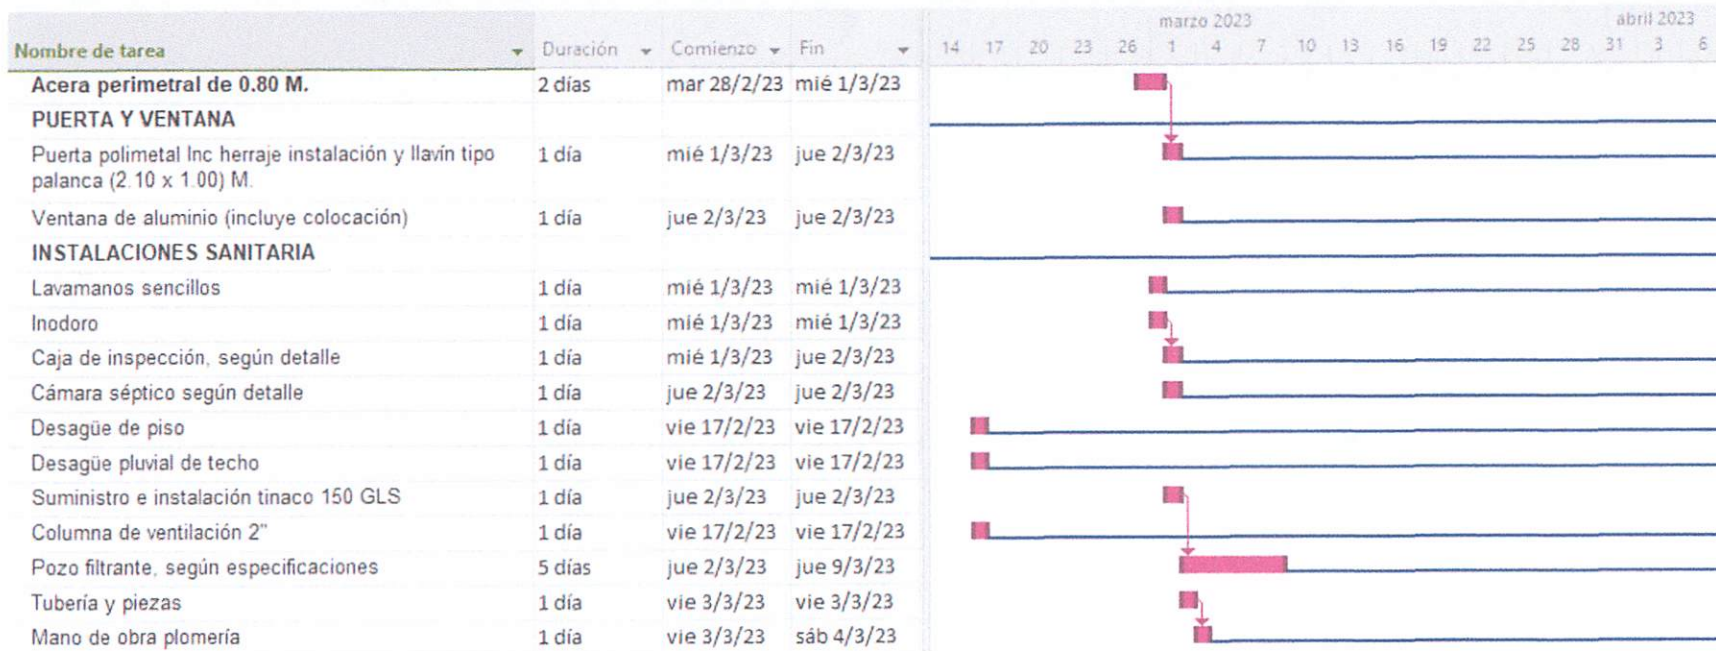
| Nombre de tarea | Duración | Comienzo | Fin |
|---|---|---|---|
| Acera perimetral de 0.80 M. | 2 días | mar 28/2/23 | mié 1/3/23 |
| PUERTA Y VENTANA | | | |
| Puerta polimetal Inc herraje instalación y llavín tipo palanca (2.10 x 1.00) M. | 1 día | mié 1/3/23 | jue 2/3/23 |
| Ventana de aluminio (incluye colocación) | 1 día | jue 2/3/23 | jue 2/3/23 |
| INSTALACIONES SANITARIA | | | |
| Lavamanos sencillos | 1 día | mié 1/3/23 | mié 1/3/23 |
| Inodoro | 1 día | mié 1/3/23 | mié 1/3/23 |
| Caja de inspección, según detalle | 1 día | mié 1/3/23 | jue 2/3/23 |
| Cámara séptico según detalle | 1 día | jue 2/3/23 | jue 2/3/23 |
| Desagüe de piso | 1 día | vie 17/2/23 | vie 17/2/23 |
| Desagüe pluvial de techo | 1 día | vie 17/2/23 | vie 17/2/23 |
| Suministro e instalación tinaco 150 GLS | 1 día | jue 2/3/23 | jue 2/3/23 |
| Columna de ventilación 2" | 1 día | vie 17/2/23 | vie 17/2/23 |
| Pozo filtrante, según especificaciones | 5 días | jue 2/3/23 | jue 9/3/23 |
| Tubería y piezas | 1 día | vie 3/3/23 | vie 3/3/23 |
| Mano de obra plomería | 1 día | vie 3/3/23 | sáb 4/3/23 |

marzo 2023 abril 2023
14 17 20 23 26 1 4 7 10 13 16 19 22 25 28 31 3 6